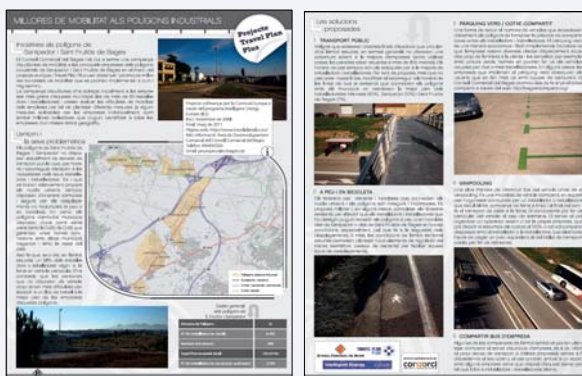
MILLORES DE MOBILITAT ALS POLÍGONS INDUSTRIALS

Projecte Travel Plan Plus

Iniciatives als polígons de Santpedor i Sant Fruitós de Bages

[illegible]

Context i la seva problemàtica

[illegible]

Dades generals dels polígons de Santpedor i Sant Fruitós

Les solucions proposades

1. TRANSPORT PÚBLIC

2. A PEU I EN BICICLETA

3. PÀRQUING VERD / COTXE COMPARTIT

4. VANPOOLING

5. COMPARTIR BUS D'EMPRESA

consorci